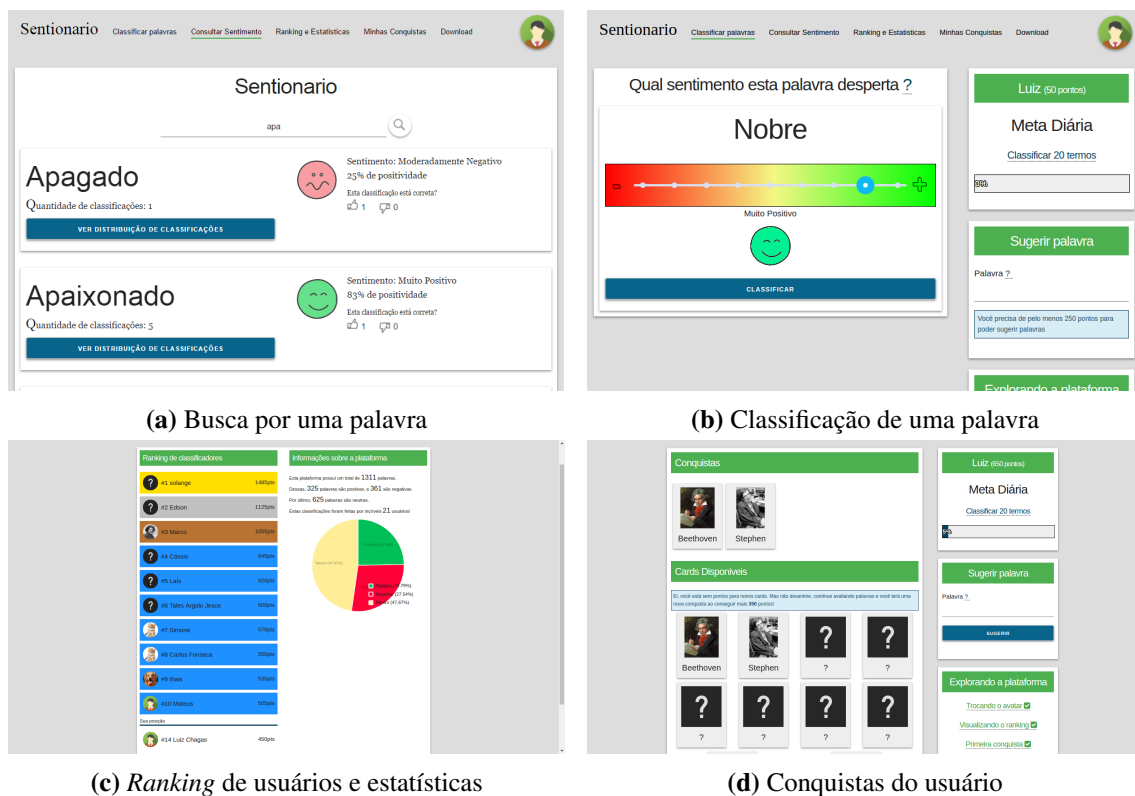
Sentionario Classificar palavras Consultar Sentimento Ranking e Estatísticas Minhas Conquistas Download

Sentionario

apa

Apagado
Quantidade de classificações: 1
VER DISTRIBUIÇÃO DE CLASSIFICAÇÕES

Sentimento: Moderadamente Negativo
25% de positividade
Esta classificação está correta?
1 0

Apaixonado
Quantidade de classificações: 5
VER DISTRIBUIÇÃO DE CLASSIFICAÇÕES

Sentimento: Muito Positivo
83% de positividade
Esta classificação está correta?
1 0

(a) Busca por uma palavra

Sentionario Classificar palavras Consultar Sentimento Ranking e Estatísticas Minhas Conquistas Download

Qual sentimento esta palavra desperta ?

Nobre

Muito Positivo

CLASSIFICAR

Luiz (50 pontos)
Meta Diária
Classificar 20 termos
0%

Sugerir palavra
Palavra ?
Você precisa de pelo menos 250 pontos para poder sugerir palavras

Explorando a plataforma

(b) Classificação de uma palavra

Ranking de classificadores
#1 solange 1485pts
#2 Edson 1125pts
#3 Marco 1055pts
#4 Cássio 645pts
#5 Luis 620pts
#6 Tales Argolo Jesus 600pts
#7 Simone 570pts
#8 Carlos Fonseca 550pts
#9 thais 535pts
#10 Mateus 505pts
Sua posição
#14 Luiz Chagas 450pts

Informações sobre a plataforma
Esta plataforma possui um total de 1311 palavras.
Dessas, 325 palavras são positivas, e 361 são negativas.
Por último, 625 palavras são neutras.
Estas classificações foram feitas por incríveis 21 usuários!
Positivas (24.79%)
Negativas (27.54%)
Neutras (47.67%)

(c) Ranking de usuários e estatísticas

Conquistas
Beethoven Stephen

Cards Disponíveis
Ei, você está sem pontos para novos cards. Mas não desanime, continue avaliando palavras e você terá uma nova conquista ao conseguir mais 350 pontos!
Beethoven Stephen ? ?
? ? ? ?

Luiz (650 pontos)
Meta Diária
Classificar 20 termos
5%

Sugerir palavra
Palavra ?
SUGERIR

Explorando a plataforma
Trocando o avatar
Visualizando o ranking
Primeira conquista

(d) Conquistas do usuário